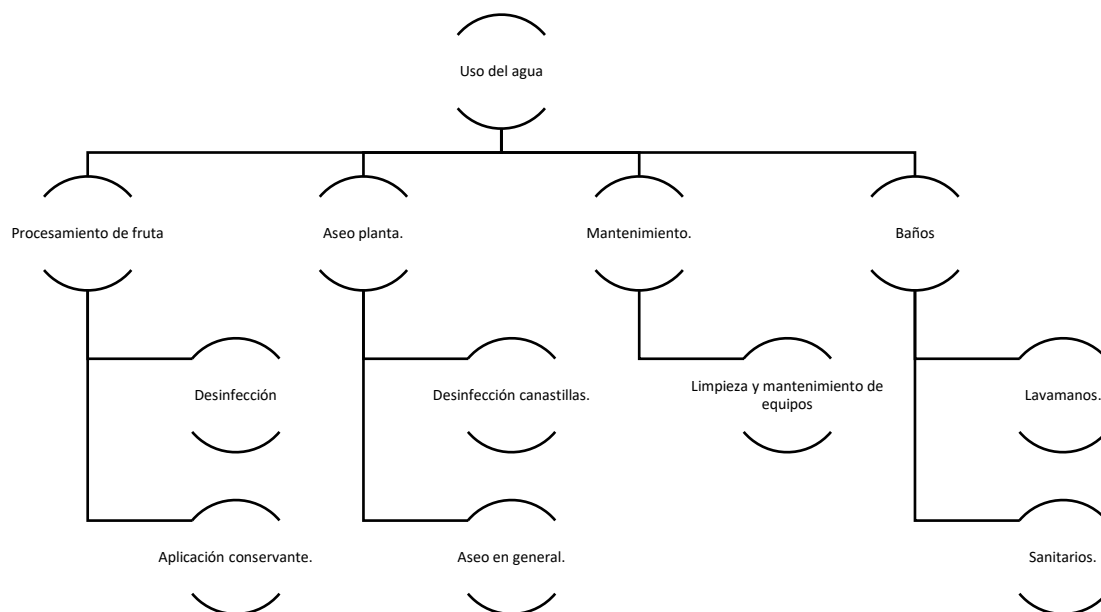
Uso del agua

Procesamiento de fruta

Desinfección

Aplicación conservante.

Aseo planta.

Desinfección canastillas.

Aseo en general.

Mantenimiento.

Limpieza y mantenimiento de equipos

Baños

Lavamanos.

Sanitarios.